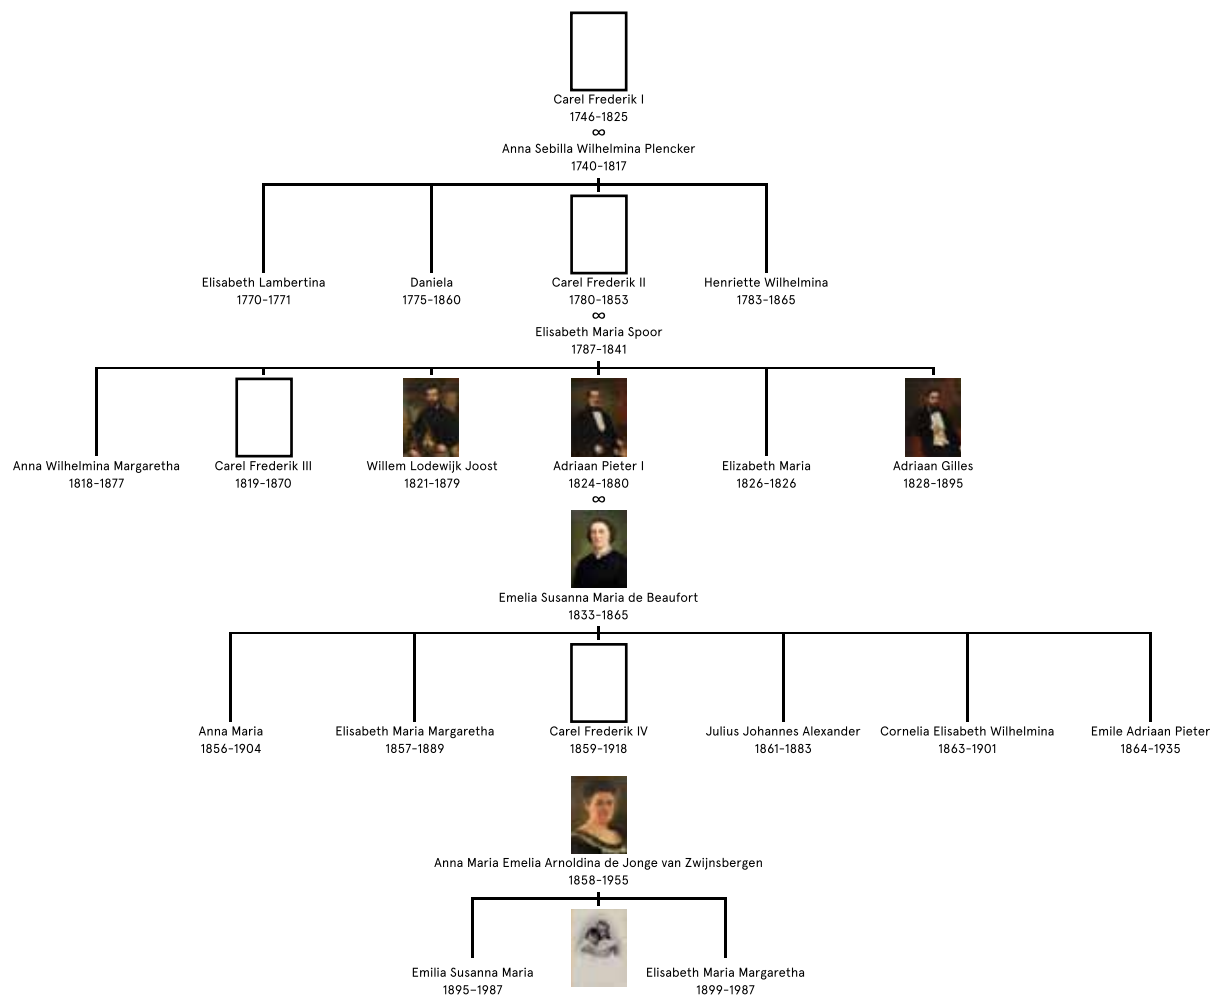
Carel Frederik I
1746–1825
∞
Anna Sebilla Wilhelmina Plencker
1740–1817

Elisabeth Lambertina
1770–1771

Daniela
1775–1860

Carel Frederik II
1780–1853
∞
Elisabeth Maria Spoor
1787–1841

Henriette Wilhelmina
1783–1865

Anna Wilhelmina Margaretha
1818–1877

Carel Frederik III
1819–1870

Willem Lodewijk Joost
1821–1879

Adriaan Pieter I
1824–1880
∞
Emelia Susanna Maria de Beaufort
1833–1865

Elizabeth Maria
1826–1826

Adriaan Gilles
1828–1895

Anna Maria
1856–1904

Elisabeth Maria Margaretha
1857–1889

Carel Frederik IV
1859–1918

Anna Maria Emelia Arnoldina de Jonge van Zwijnsbergen
1858–1955

Julius Johannes Alexander
1861–1883

Cornelia Elisabeth Wilhelmina
1863–1901

Emile Adriaan Pieter
1864–1935

Emilia Susanna Maria
1895–1987

Elisabeth Maria Margaretha
1899–1987